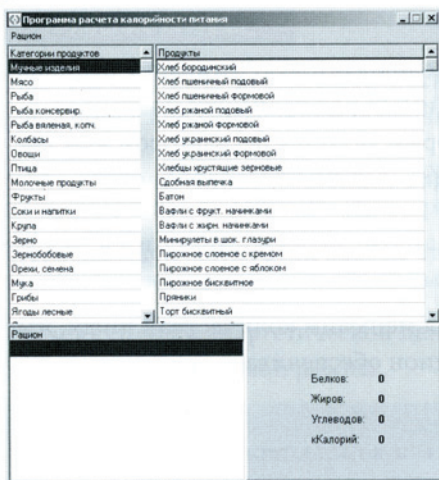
Программа расчета калорийности питания
Рацион

Категории продуктов
Мучные изделия
Мясо
Рыба
Рыба консервир.
Рыба вяленая, копч.
Колбасы
Овощи
Птица
Молочные продукты
Фрукты
Соки и напитки
Крупа
Зерно
Зернобобовые
Орехи, семена
Мука
Грибы
Ягоды лесные

Продукты
Хлеб бородинский
Хлеб пшеничный подовый
Хлеб пшеничный формовой
Хлеб ржаной подовый
Хлеб ржаной формовой
Хлеб украинский подовый
Хлеб украинский формовой
Хлебцы хрустящие зерновые
Сдобная выпечка
Батон
Вафли с фрукт. начинками
Вафли с жирн. начинками
Минирулеты в шок. глазури
Пирожное слоеное с кремом
Пирожное слоеное с яблоком
Пирожное бисквитное
Пряники
Торт бисквитный

Рацион

Белков: 0
Жиров: 0
Углеводов: 0
кКалорий: 0